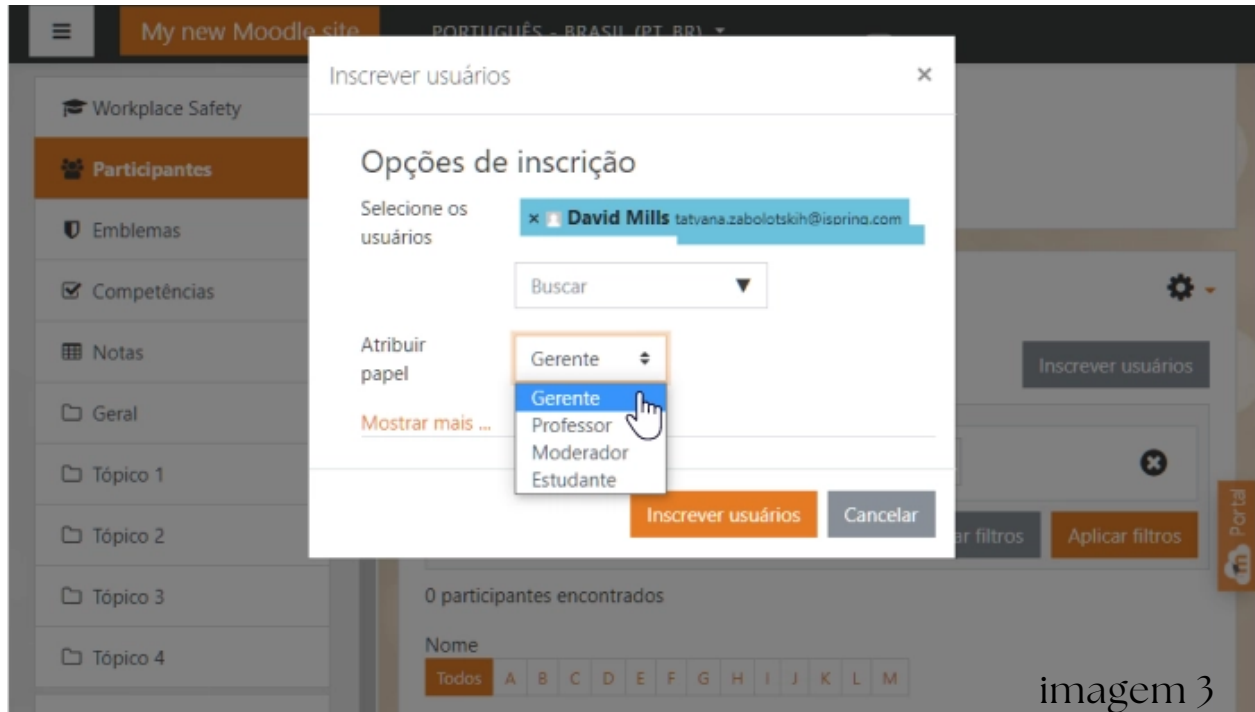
≡ My new Moodle site PORTUGUÊS - BRASIL (PT_BR) ▾

Workplace Safety

Participantes

Emblemas

Competências

Notas

Geral

Tópico 1

Tópico 2

Tópico 3

Tópico 4

Inscrever usuários ×

Opções de inscrição

Selecione os usuários

× David Mills tatyana.zabolotskih@ispring.com

Buscar ▼

Atribuir papel

Gerente

Gerente
Professor
Moderador
Estudante

Mostrar mais ...

Inscrever usuários Cancelar

Inscrever usuários

ar filtros Aplicar filtros

Portal

0 participantes encontrados

Nome

Todos A B C D E F G H I J K L M

imagem 3